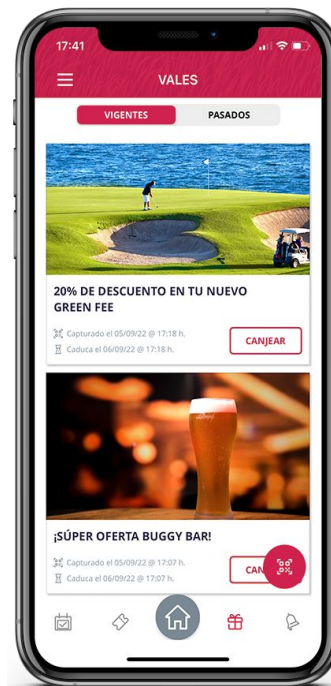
17:41

VALES

VIGENTES

PASADOS

20% DE DESCUENTO EN TU NUEVO GREEN FEE

Capturado el 05/09/22 @ 17:18 h.

Caduca el 06/09/22 @ 17:18 h.

CANJEAR

¡SÚPER OFERTA BUGGY BAR!

Capturado el 05/09/22 @ 17:07 h.

Caduca el 06/09/22 @ 17:07 h.

CAN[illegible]